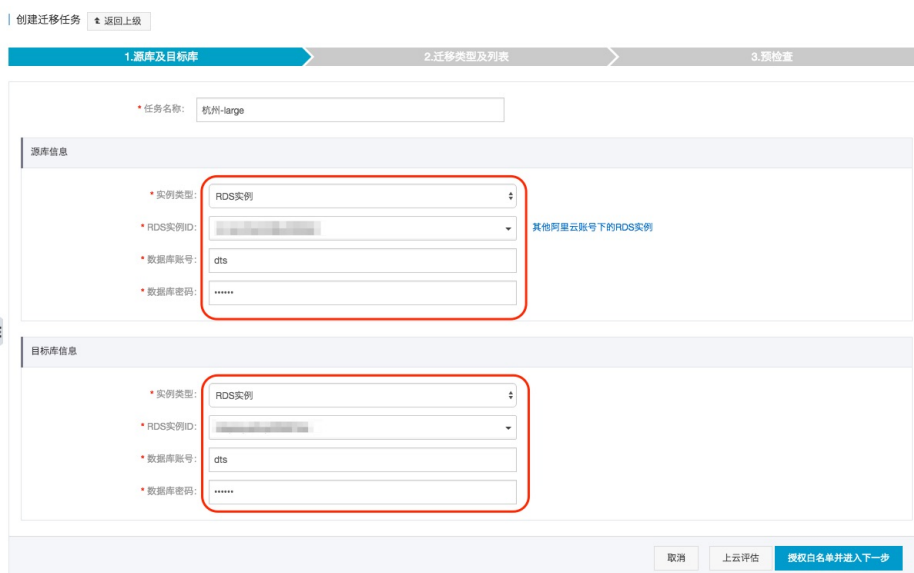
创建迁移任务 返回上级

1.源库及目标库
2.迁移类型及列表
3.预检查

* 任务名称: 杭州-large

源库信息

* 实例类型: RDS实例
* RDS实例ID: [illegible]
其他阿里云账号下的RDS实例
* 数据库账号: dts
* 数据库密码: ••••••

目标库信息

* 实例类型: RDS实例
* RDS实例ID: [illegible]
* 数据库账号: dts
* 数据库密码: ••••••

取消
上云评估
授权白名单并进入下一步